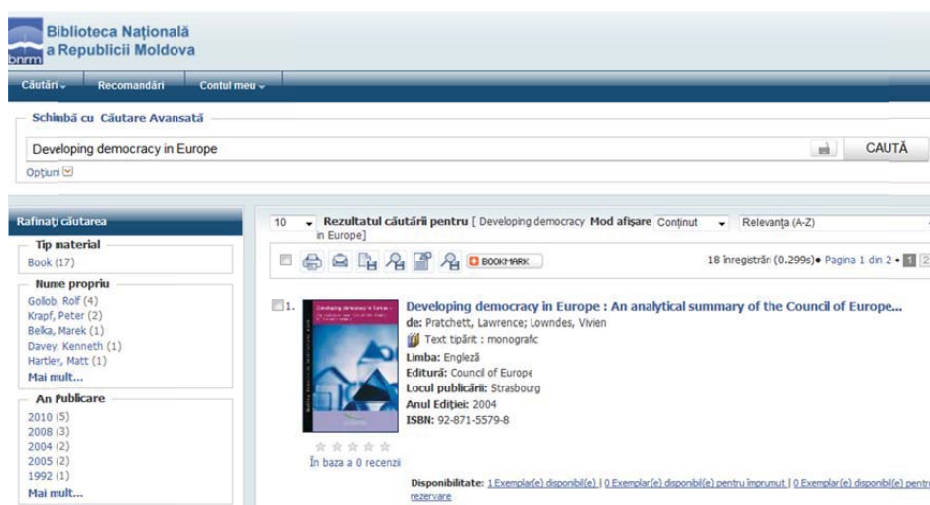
bnrm Biblioteca Naţională a Republicii Moldova

Căutări Recomandări Contul meu

Schimbă cu Căutare Avansată

Developing democracy in Europe

CAUTĂ

Opţiuni

Rafinaţi căutarea

Tip material
Book (17)

Nume propriu
Gollob Rolf (4)
Krapf, Peter (2)
Belka, Marek (1)
Davey Kenneth (1)
Hartler, Matt (1)
Mai mult...

An publicare
2010 (5)
2008 (3)
2004 (2)
2005 (2)
1992 (1)
Mai mult...

10 Rezultatul căutării pentru [ Developing democracy in Europe] Mod afişare Conţinut Relevanţa (A-Z)

BOOKMARK

18 înregistrări (0.299s) Pagina 1 din 2 1 2

1.

Developing democracy in Europe : An analytical summary of the Council of Europe...
de: Pratchett, Lawrence; Lowndes, Vivien
Text tipărit : monografic
Limba: Engleză
Editură: Council of Europe
Locul publicării: Strasbourg
Anul Ediţiei: 2004
ISBN: 92-871-5579-8

În baza a 0 recenzii

Disponibilitate: 1 Exemplar(e) disponibil(e) | 0 Exemplar(e) disponibil(e) pentru împrumut | 0 Exemplar(e) disponibil(e) pentru rezervare